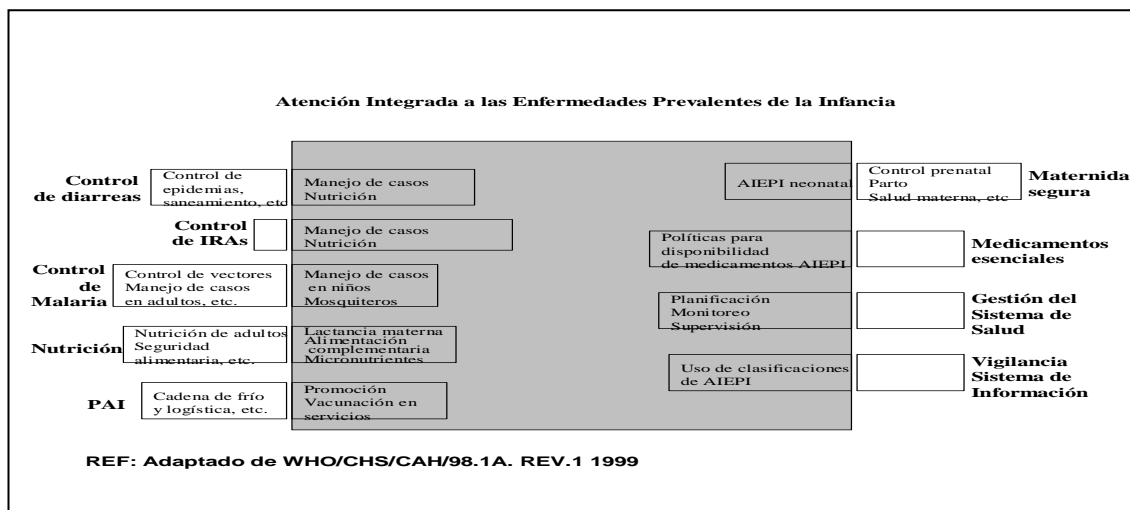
Atención Integrada a las Enfermedades Prevalentes de la Infancia

Control de diarreas

Control de epidemias, saneamiento, etc

Manejo de casos Nutrición

Control de IRAs

Manejo de casos Nutrición

Control de Malaria

Control de vectores Manejo de casos en adultos, etc.

Manejo de casos en niños Mosquiteros

Nutrición

Nutrición de adultos Seguridad alimentaria, etc.

Lactancia materna Alimentación complementaria Micronutrientes

PAI

Cadena de frío y logística, etc.

Promoción Vacunación en servicios

AIEPI neonatal

Control prenatal Parto Salud materna, etc

Maternida segura

Políticas para disponibilidad de medicamentos AIEPI

Medicamentos esenciales

Planificación Monitoreo Supervisión

Gestión del Sistema de Salud

Uso de clasificaciones de AIEPI

Vigilancia Sistema de Información

REF: Adaptado de WHO/CHS/CAH/98.1A. REV.1 1999